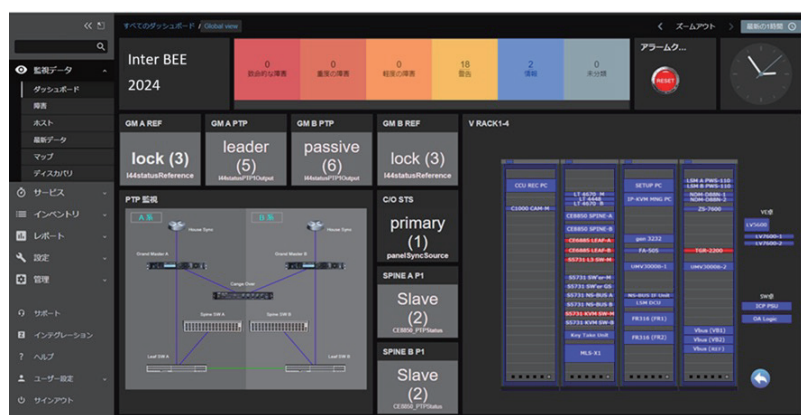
すべてのダッシュボード / Global view

ズームアウト

最新の1時間

監視データ
ダッシュボード
障害
ホスト
最新データ
マップ
ディスカバリ
サービス
インベントリ
レポート
設定
管理
サポート
インテグレーション
ヘルプ
ユーザー設定
サインアウト

Inter BEE 2024

| 0 致命的な障害 | 0 重度の障害 | 0 軽度の障害 | 18 警告 | 2 情報 | 0 未分類 |

アラームク...

RESET

GM A REF
lock (3)
I44statusReference

GM A PTP
leader
(5)
I44statusPTPOutput

GM B PTP
passive
(6)
I44statusPTPOutput

GM B REF
lock (3)
I44statusReference

V RACK1-4

PTP 監視

A 系

B 系

House Sync

Grand Master A

Grand Master B

Spine SW A

Spine SW B

Leaf SW A

Leaf SW B

C/O STS
primary
(1)
panelSyncSource

SPINE A P1
Slave
(2)
CE8850_PTPStatus

SPINE B P1
Slave
(2)
CE8850_PTPStatus

CCU REC PC
C1000-CAM-M
LT 4670 M
LT 4448
LT 4670 B
CE8850 SPINE-A
CE8850 SPINE-B
CE6885 LEAF-A
CE6885 LEAF-B
S5731 L3-SW-M
S5731 SW-e-GS
S5731 SW-e-GS
S5731 NS-BUS A
S5731 NS-BUS B
S5731 KVM SW-M
S5731 KVM SW-B
Key Take Unit
MLS-X1
SETUP PC
IP-KVM MNG PC
gen 3232
FA-505
UMV30000-1
NS-BUS IF Unit
LSM DCU
FR316 (FR1)
FR316 (FR2)
LSM A PWS-110
LSM B PWS-110
NDM-D88N-1
NDM-D88N-2
ZS-7600
TCR-2200
UMV30000-2
Vbus (VB1)
Vbus (VB2)
Vbus (ZZZ)

VE@
LV5600
LV7500-1
LV7500-2

SW@
ICP PSU
OA Logic